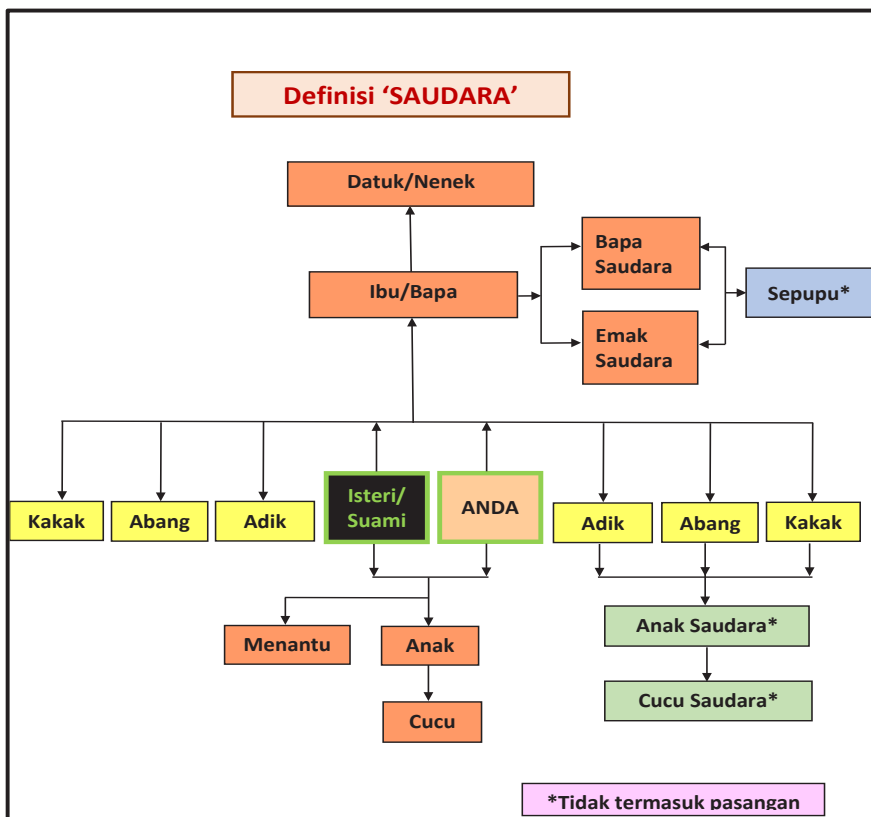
Definisi ‘SAUDARA’

Datuk/Nenek

Ibu/Bapa

Bapa Saudara

Emak Saudara

Sepupu*

Kakak

Abang

Adik

Isteri/ Suami

ANDA

Adik

Abang

Kakak

Menantu

Anak

Cucu

Anak Saudara*

Cucu Saudara*

*Tidak termasuk pasangan